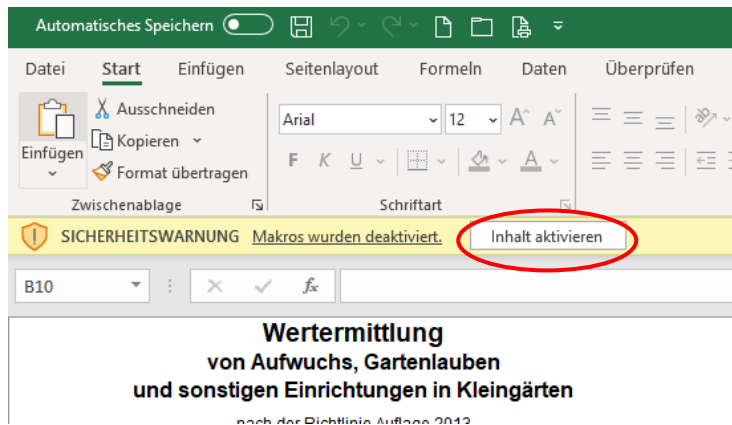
Automatisches Speichern

Datei Start Einfügen Seitenlayout Formeln Daten Überprüfen

Einfügen
Ausschneiden
Kopieren
Format übertragen
Zwischenablage

Arial 12
F K U
Schriftart

SICHERHEITSWARNUNG Makros wurden deaktiviert. Inhalt aktivieren

B10

Wertermittlung
von Aufwuchs, Gartenlauben
und sonstigen Einrichtungen in Kleingärten

nach der Richtlinie Auflage 2013